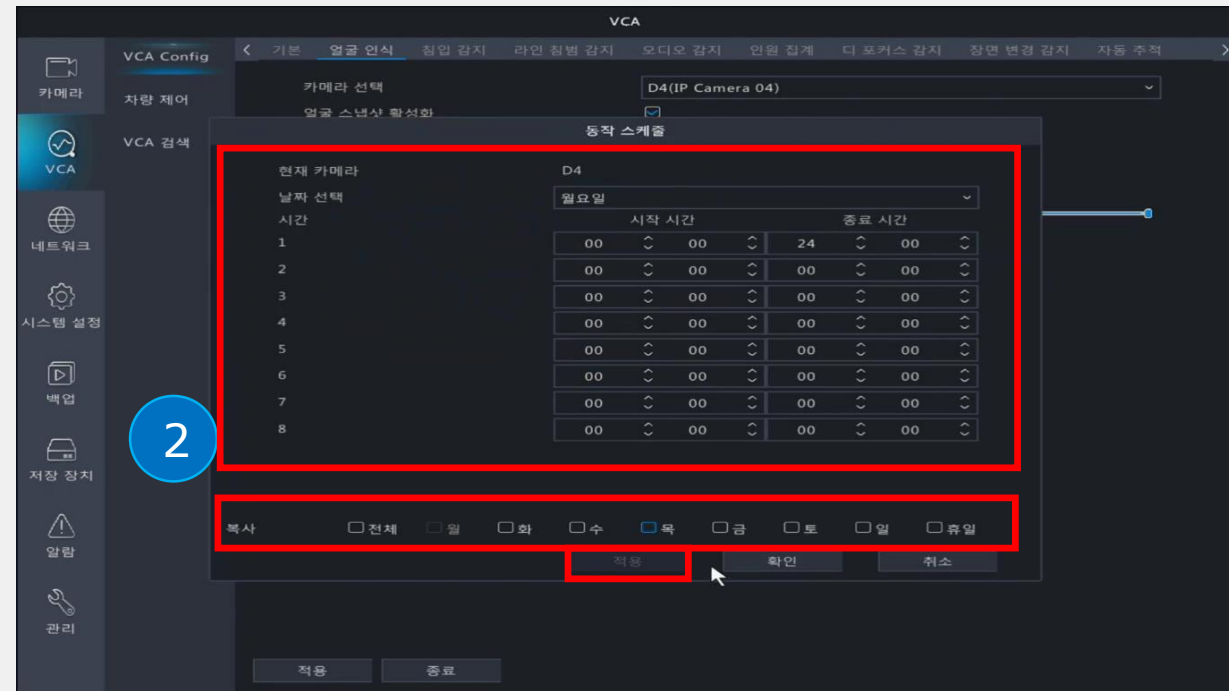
VCA

카메라
VCA
네트워크
시스템 설정
백업
저장 장치
알람
관리

VCA Config
차량 제어
VCA 검색

기본 얼굴 인식 침입 감지 라인 침범 감지 오디오 감지 인원 집계 디 포커스 감지 장면 변경 감지 자동 추적

카메라 선택 D4(IP Camera 04)
얼굴 스냅샷 활성화

동작 스케줄

현재 카메라 D4
날짜 선택 월요일

| 시간 | 시작 시간 | | 종료 시간 | |
|---|---|---|---|---|
| 1 | 00 | 00 | 24 | 00 |
| 2 | 00 | 00 | 00 | 00 |
| 3 | 00 | 00 | 00 | 00 |
| 4 | 00 | 00 | 00 | 00 |
| 5 | 00 | 00 | 00 | 00 |
| 6 | 00 | 00 | 00 | 00 |
| 7 | 00 | 00 | 00 | 00 |
| 8 | 00 | 00 | 00 | 00 |

2

복사 전체 월 화 수 목 금 토 일 휴일

적용 확인 취소

적용 종료